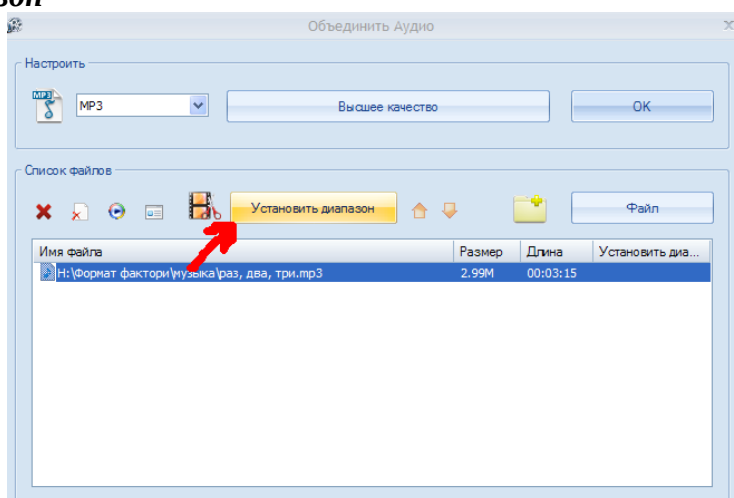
зон

Объединить Аудио

Настроить

MP3

MP3

Высшее качество

OK

Список файлов

Установить диапазон

Файл

| Имя файла | Размер | Длина | Установить диа... |
|---|---|---|---|
| H:\Формат фактори\музыка\раз, два, три.mp3 | 2.99M | 00:03:15 | |